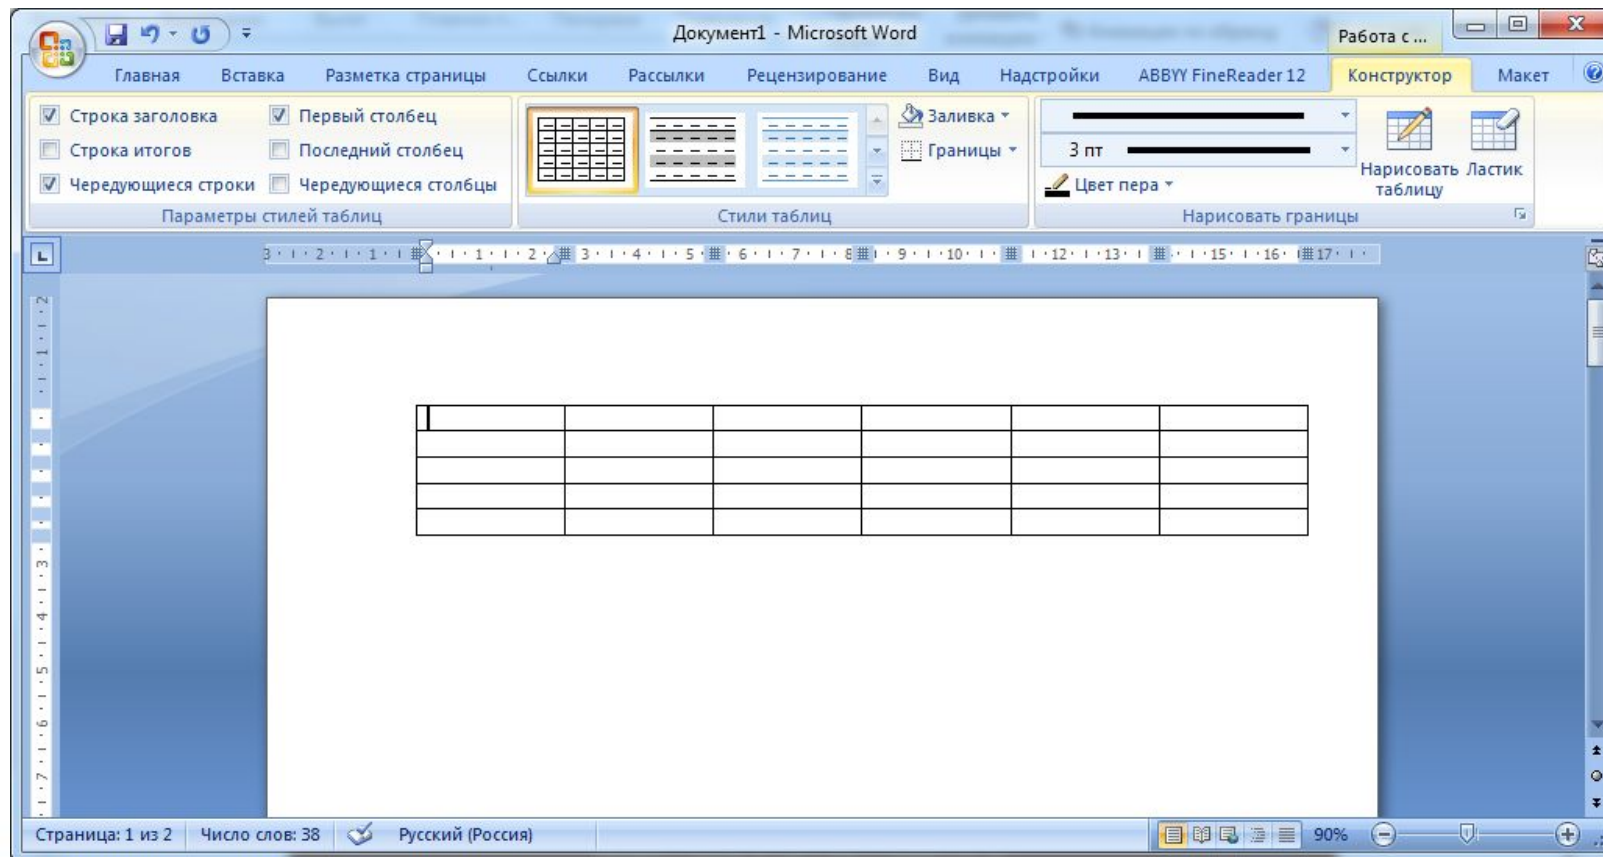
Документ1 - Microsoft Word

Работа с ...

Главная Вставка Разметка страницы Ссылки Рассылки Рецензирование Вид Надстройки ABBYY FineReader 12 Конструктор Макет

Строка заголовка
Строка итогов
Чередующиеся строки
Первый столбец
Последний столбец
Чередующиеся столбцы
Параметры стилей таблиц

Заливка
Границы
Стили таблиц

3 пт
Цвет пера
Нарисовать таблицу
Ластик
Нарисовать границы

| | | | | | |
|---|---|---|---|---|---|
| | | | | | |
| | | | | | |
| | | | | | |
| | | | | | |

Страница: 1 из 2 Число слов: 38 Русский (Россия) 90%